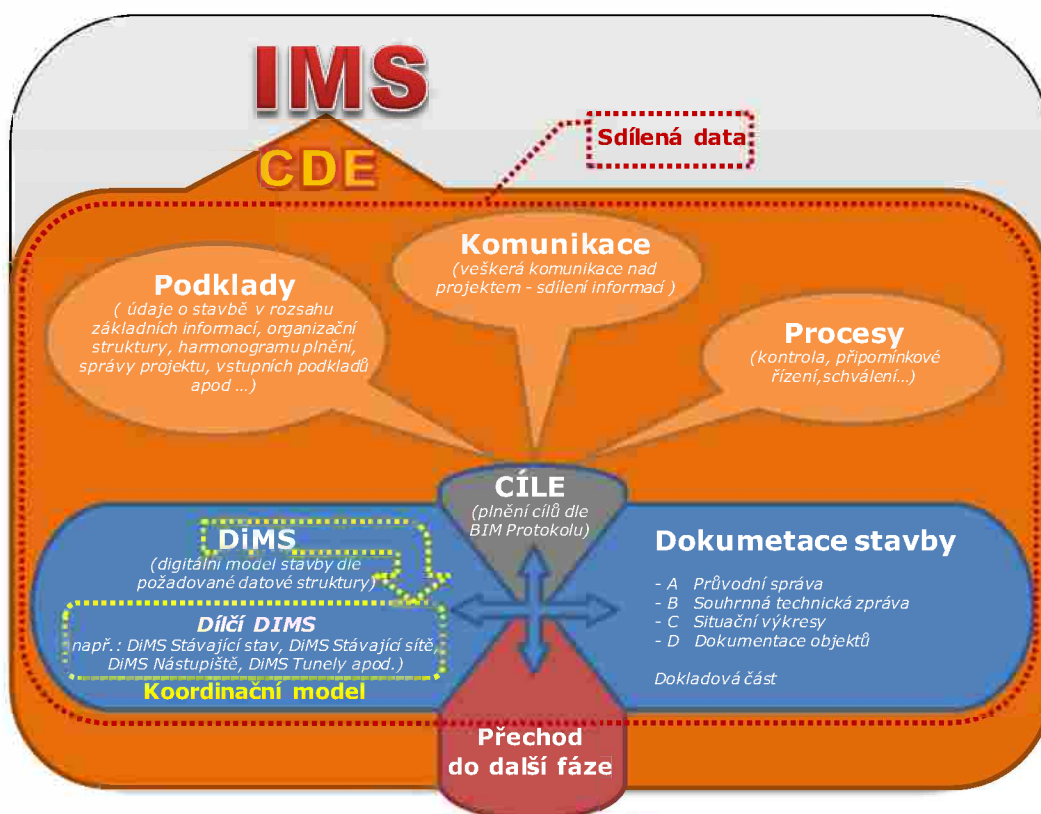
IMS

CDE

Sdílená data

Komunikace
(veškerá komunikace nad projektem - sdílení informací )

Podklady
( údaje o stavbě v rozsahu základních informací, organizační struktury, harmonogramu plnění, správy projektu, vstupních podkladů apod ...)

Procesy
(kontrola, připomínkové řízení,schválení...)

CÍLE
(plnění cílů dle BIM Protokolu)

DiMS
(digitální model stavby dle požadované datové struktury)

Dílčí DIMS
např.: DiMS Stávající stav, DiMS Stávající sítě, DiMS Nástupiště, DiMS Tunely apod.)

Koordinační model

Dokumetace stavby

- A Průvodní správa
- B Souhrnná technická zpráva
- C Situační výkresy
- D Dokumentace objektů

Dokladová část

Přechod do další fáze